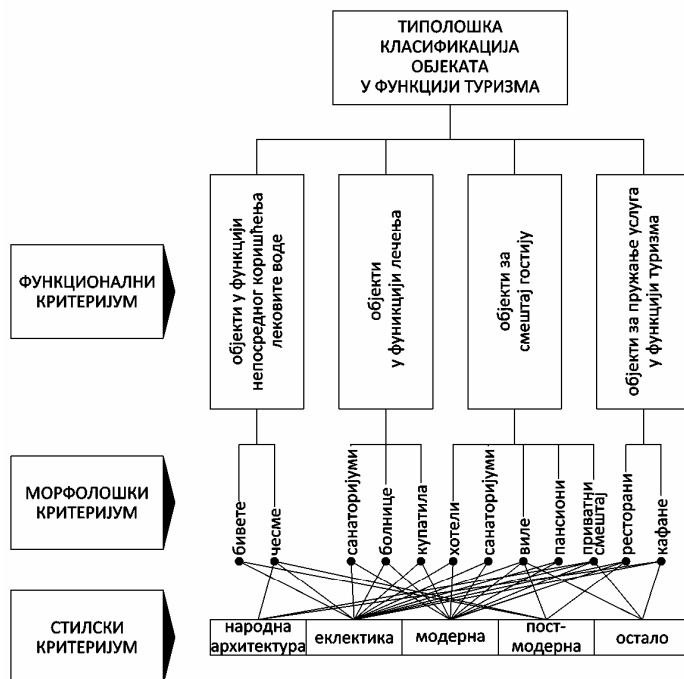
ТИПОЛОШКА КЛАСИФИКАЦИЈА ОБЈЕКАТА У ФУНКЦИЈИ ТУРИЗМА

ФУНКЦИОНАЛНИ КРИТЕРИЈУМ

објекти у функцији непосредног коришћења лековите воде

објекти у фуникцији лечења

објекти за смештај гостију

објекти за пружање услуга у функцији туризма

МОРФОЛОШКИ КРИТЕРИЈУМ

бивете

чесме

санаторијуми

болнице

купатила

хотели

санаторијуми

виле

пансиони

приватни смештај

ресторани

кафане

СТИЛСКИ КРИТЕРИЈУМ

народна архитектура

еклектика

модерна

пост-модерна

остало